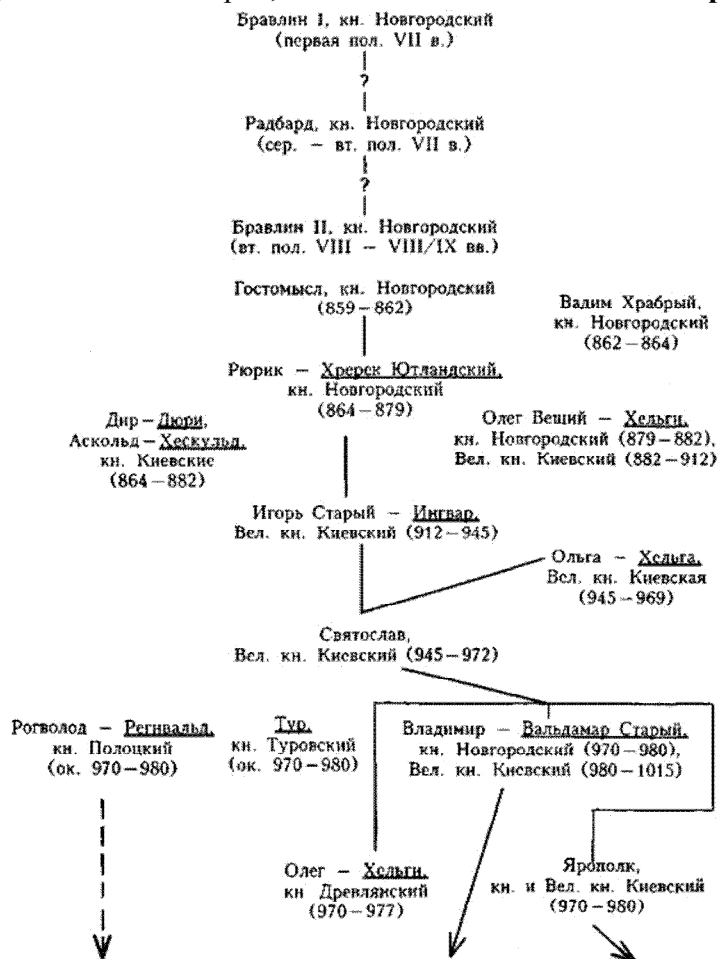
Бравлин I, кн. Новгородский
(первая пол. VII в.)

?

Радбард, кн. Новгородский
(сер. – вт. пол. VII в.)

?

Бравлин II, кн. Новгородский
(вт. пол. VIII – VIII/IX вв.)

Гостомысл, кн. Новгородский
(859 – 862)

Вадим Храбрый,
кн. Новгородский
(862 – 864)

Рюрик – Хререк Ютландский,
кн. Новгородский
(864 – 879)

Дир – Дюри,
Аскольд – Хескульд,
кн. Киевские
(864 – 882)

Олег Вещий – Хельги,
кн. Новгородский (879 – 882),
Вел. кн. Киевский (882 – 912)

Игорь Старый – Ингвар,
Вел. кн. Киевский (912 – 945)

Ольга – Хельга,
Вел. кн. Киевская
(945 – 969)

Святослав,
Вел. кн. Киевский (945 – 972)

Рогволод – Регнвальд,
кн. Полоцкий
(ок. 970 – 980)

Тур,
кн. Туровский
(ок. 970 – 980)

Владимир – Вальдамар Старый,
кн. Новгородский (970 – 980),
Вел. кн. Киевский (980 – 1015)

Олег – Хельги,
кн Древлянский
(970 – 977)

Ярополк,
кн. и Вел. кн. Киевский
(970 – 980)